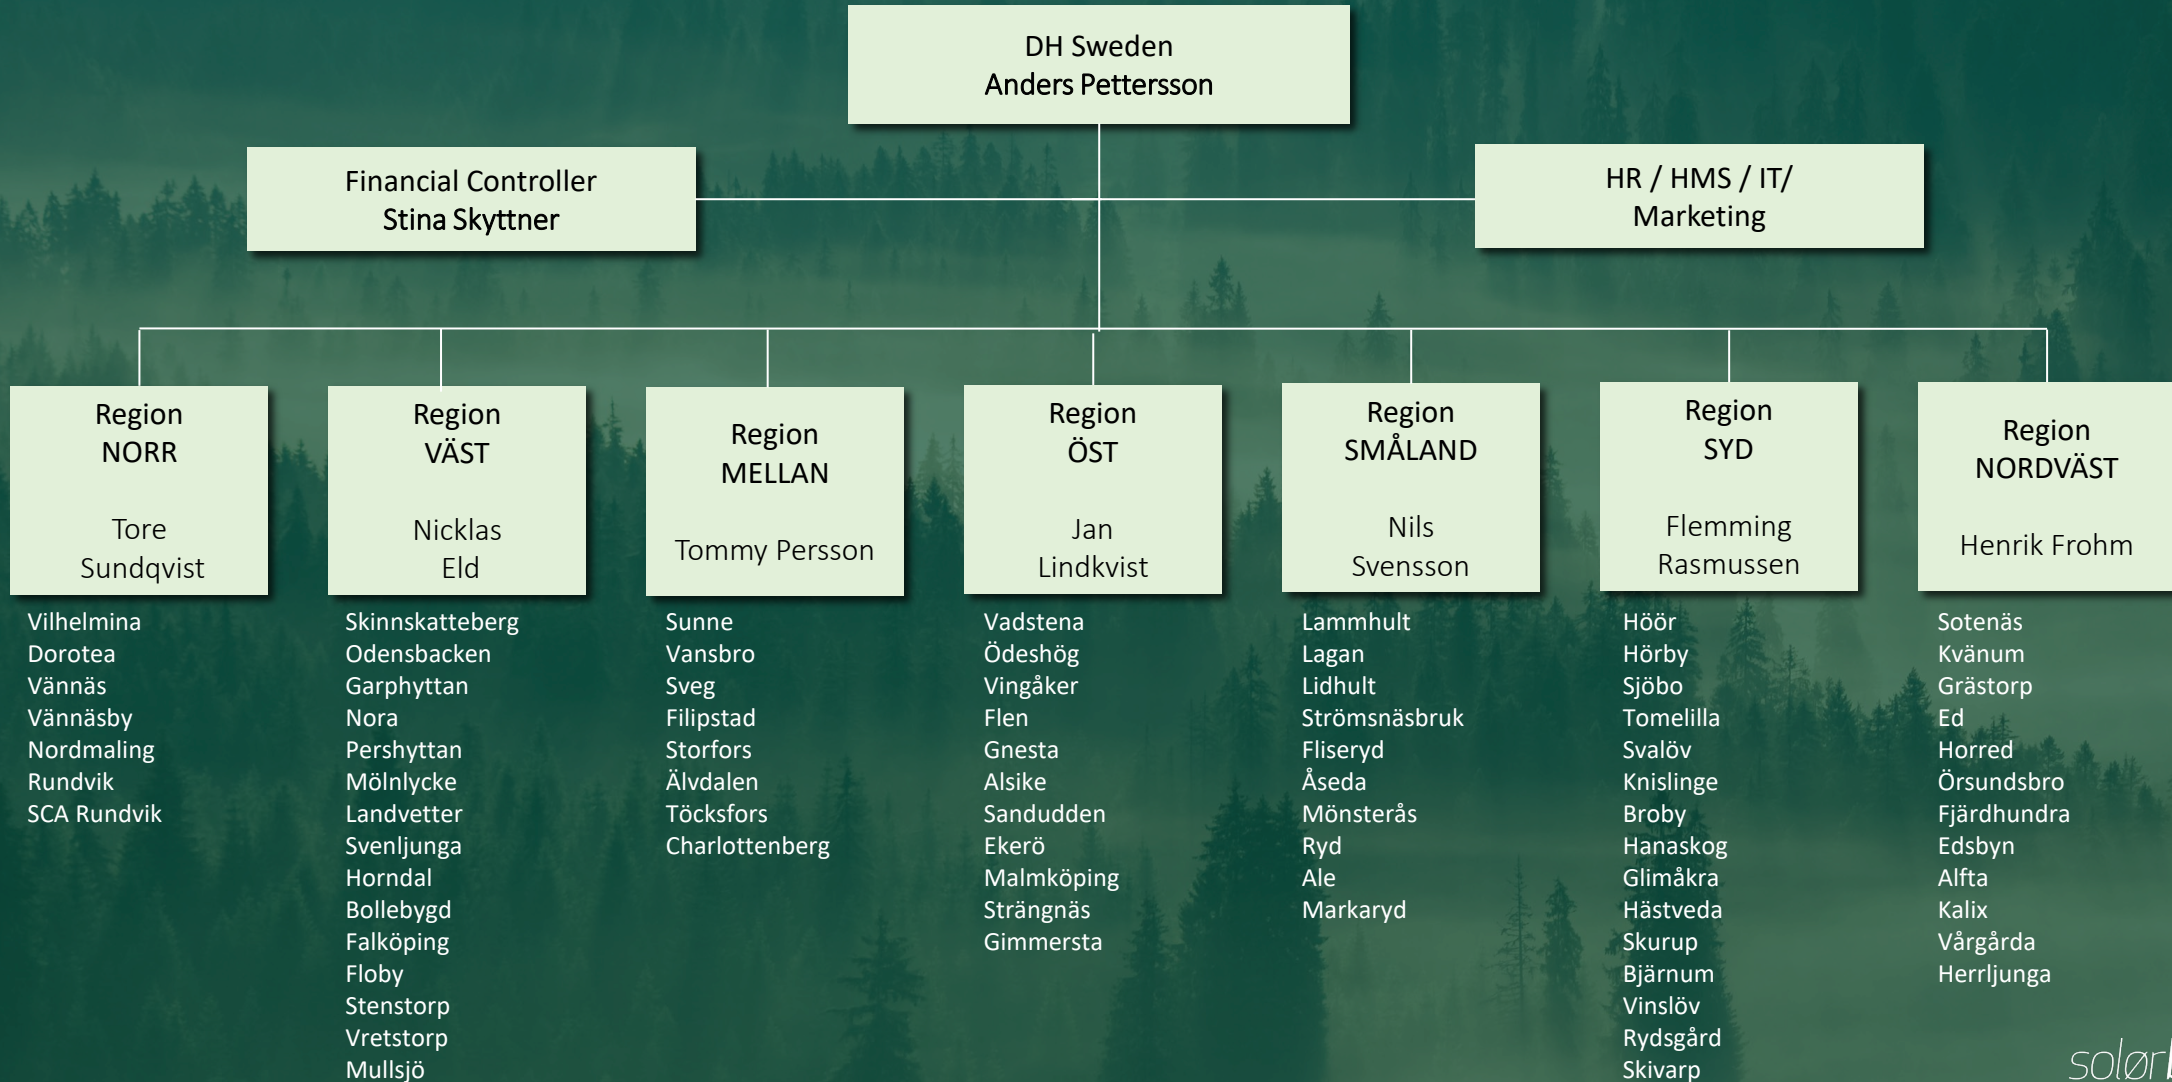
DH Sweden
Anders Pettersson

Financial Controller
Stina Skyttner

HR / HMS / IT/
Marketing

Region
NORR

Tore
Sundqvist

Vilhelmina
Dorotea
Vännäs
Vännäsby
Nordmaling
Rundvik
SCA Rundvik

Region
VÄST

Nicklas
Eld

Skinnskatteberg
Odensbacken
Garphyttan
Nora
Pershyttan
Mölnlycke
Landvetter
Svenljunga
Horndal
Bollebygd
Falköping
Floby
Stenstorp
Vretstorp
Mullsjö

Region
MELLAN

Tommy Persson

Sunne
Vansbro
Sveg
Filipstad
Storfors
Älvdalen
Töcksfors
Charlottenberg

Region
ÖST

Jan
Lindkvist

Vadstena
Ödeshög
Vingåker
Flen
Gnesta
Alsike
Sandudden
Ekerö
Malmköping
Strängnäs
Gimmersta

Region
SMÅLAND

Nils
Svensson

Lammhult
Lagan
Lidhult
Strömsnäsbruk
Fliseryd
Åseda
Mönsterås
Ryd
Ale
Markaryd

Region
SYD

Flemming
Rasmussen

Höör
Hörby
Sjöbo
Tomelilla
Svalöv
Knislinge
Broby
Hanaskog
Glimåkra
Hästveda
Skurup
Bjärnum
Vinslöv
Rydsgård
Skivarp

Region
NORDVÄST

Henrik Frohm

Sotenäs
Kvänum
Grästorp
Ed
Horred
Örsundsbro
Fjärdhundra
Edsbyn
Alfta
Kalix
Vårgårda
Herrljunga

solør